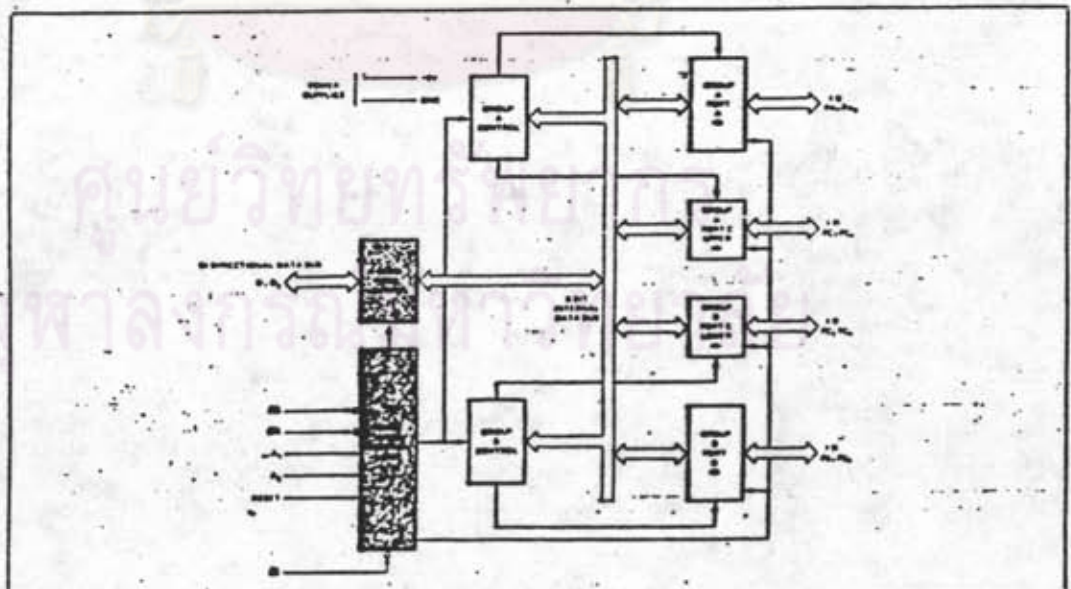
POWER SUPPLIES +5V GND

GROUP A CONTROL

GROUP A PORT A (8) I/O $PA_7-PA_0$

GROUP A PORT C UPPER (4) I/O $PC_7-PC_4$

BI-DIRECTIONAL DATA BUS $D_7-D_0$

8 BIT INTERNAL DATA BUS

GROUP B PORT C LOWER (4) I/O $PC_3-PC_0$

GROUP B CONTROL

GROUP B PORT B (8) I/O $PB_7-PB_0$

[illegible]
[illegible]
$A_1$
$A_0$
RESET

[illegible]

ศูนย์วิทยทรัพยากร
จุฬาลงกรณ์มหาวิทยาลัย